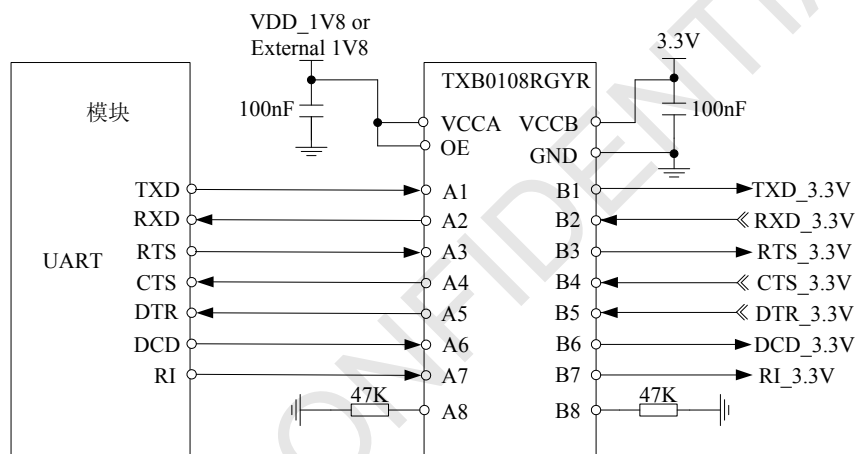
VDD_1V8 or External 1V8

3.3V

TXB0108RGYR

模块

100nF

100nF

VCCA

VCCB

OE

GND

TXD

A1

B1

TXD_3.3V

RXD

A2

B2

RXD_3.3V

RTS

A3

B3

RTS_3.3V

UART

CTS

A4

B4

CTS_3.3V

DTR

A5

B5

DTR_3.3V

DCD

A6

B6

DCD_3.3V

RI

A7

B7

RI_3.3V

47K

A8

B8

47K

CONFIDENTIAL